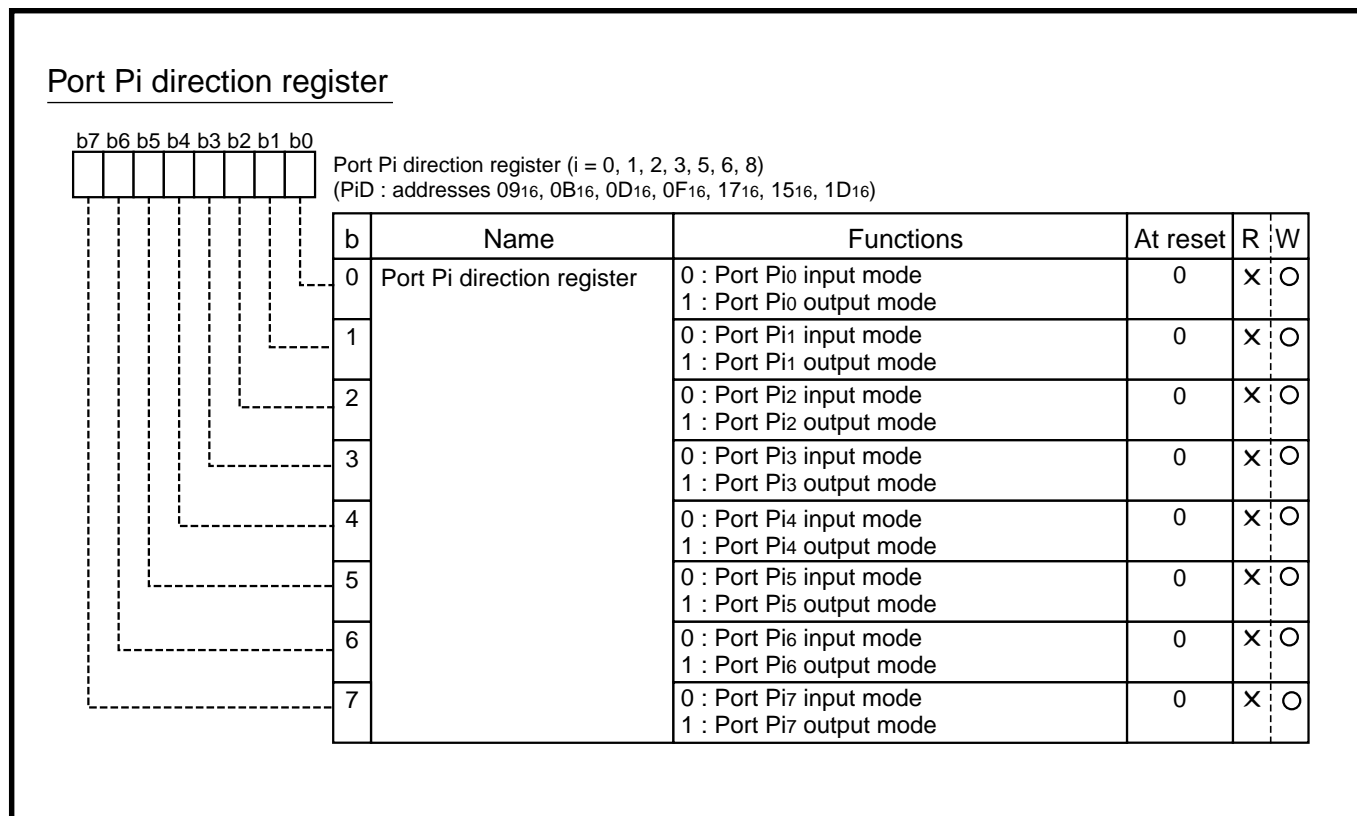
Port Pi direction register

b7 b6 b5 b4 b3 b2 b1 b0

Port Pi direction register (i = 0, 1, 2, 3, 5, 6, 8)
(PiD : addresses $09_{16}$, $0B_{16}$, $0D_{16}$, $0F_{16}$, $17_{16}$, $15_{16}$, $1D_{16}$)

| b | Name | Functions | At reset | R | W |
|---|---|---|---|---|---|
| 0 | Port Pi direction register | 0 : Port $Pi_0$ input mode<br>1 : Port $Pi_0$ output mode | 0 | × | ○ |
| 1 | | 0 : Port $Pi_1$ input mode<br>1 : Port $Pi_1$ output mode | 0 | × | ○ |
| 2 | | 0 : Port $Pi_2$ input mode<br>1 : Port $Pi_2$ output mode | 0 | × | ○ |
| 3 | | 0 : Port $Pi_3$ input mode<br>1 : Port $Pi_3$ output mode | 0 | × | ○ |
| 4 | | 0 : Port $Pi_4$ input mode<br>1 : Port $Pi_4$ output mode | 0 | × | ○ |
| 5 | | 0 : Port $Pi_5$ input mode<br>1 : Port $Pi_5$ output mode | 0 | × | ○ |
| 6 | | 0 : Port $Pi_6$ input mode<br>1 : Port $Pi_6$ output mode | 0 | × | ○ |
| 7 | | 0 : Port $Pi_7$ input mode<br>1 : Port $Pi_7$ output mode | 0 | × | ○ |